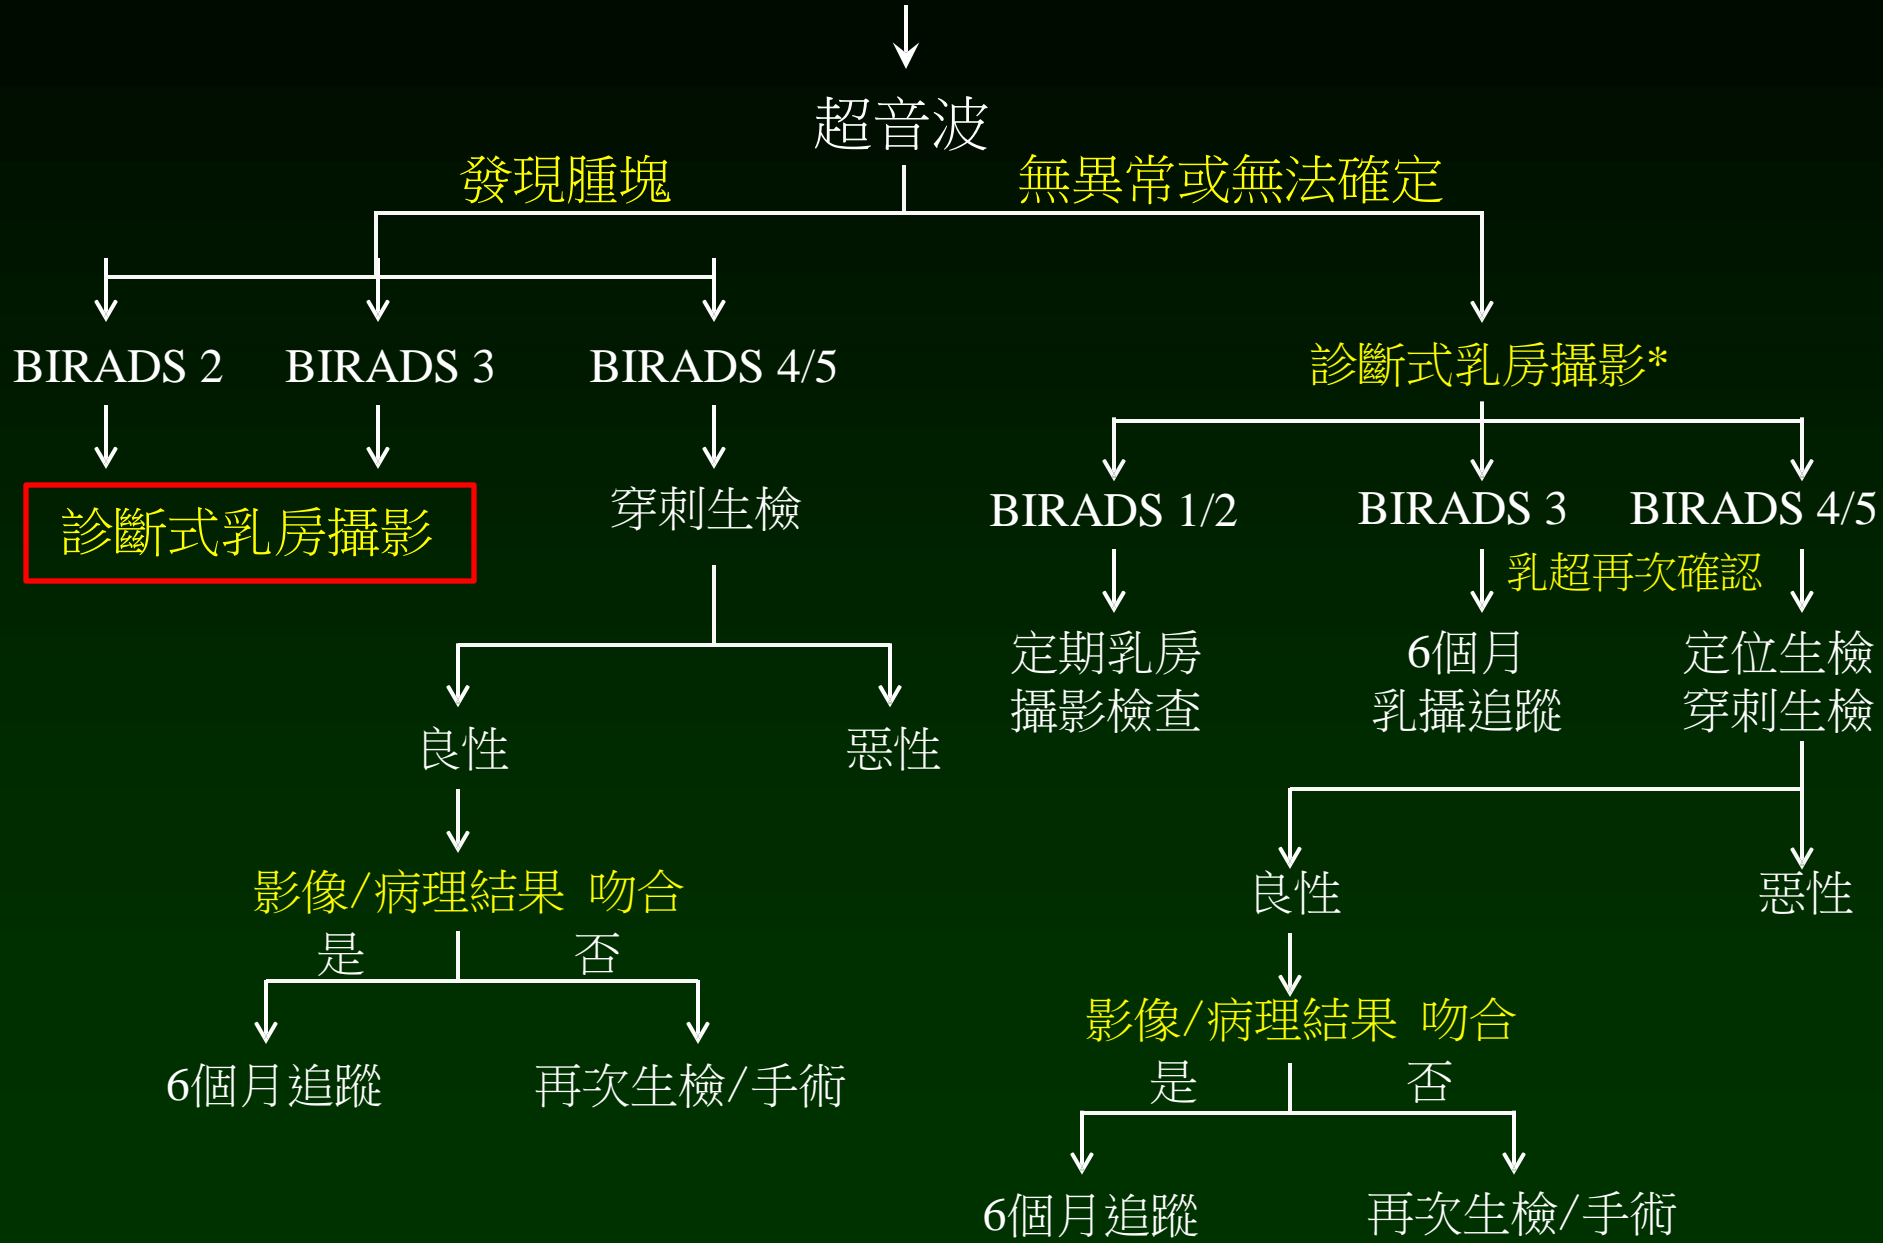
超音波

發現腫塊

無異常或無法確定

BIRADS 2

BIRADS 3

BIRADS 4/5

診斷式乳房攝影

穿刺生檢

良性

惡性

影像/病理結果 吻合

是

否

6個月追蹤

再次生檢/手術

診斷式乳房攝影*

BIRADS 1/2

BIRADS 3

BIRADS 4/5

乳超再次確認

定期乳房攝影檢查

6個月乳攝追蹤

定位生檢穿刺生檢

良性

惡性

影像/病理結果 吻合

是

否

6個月追蹤

再次生檢/手術